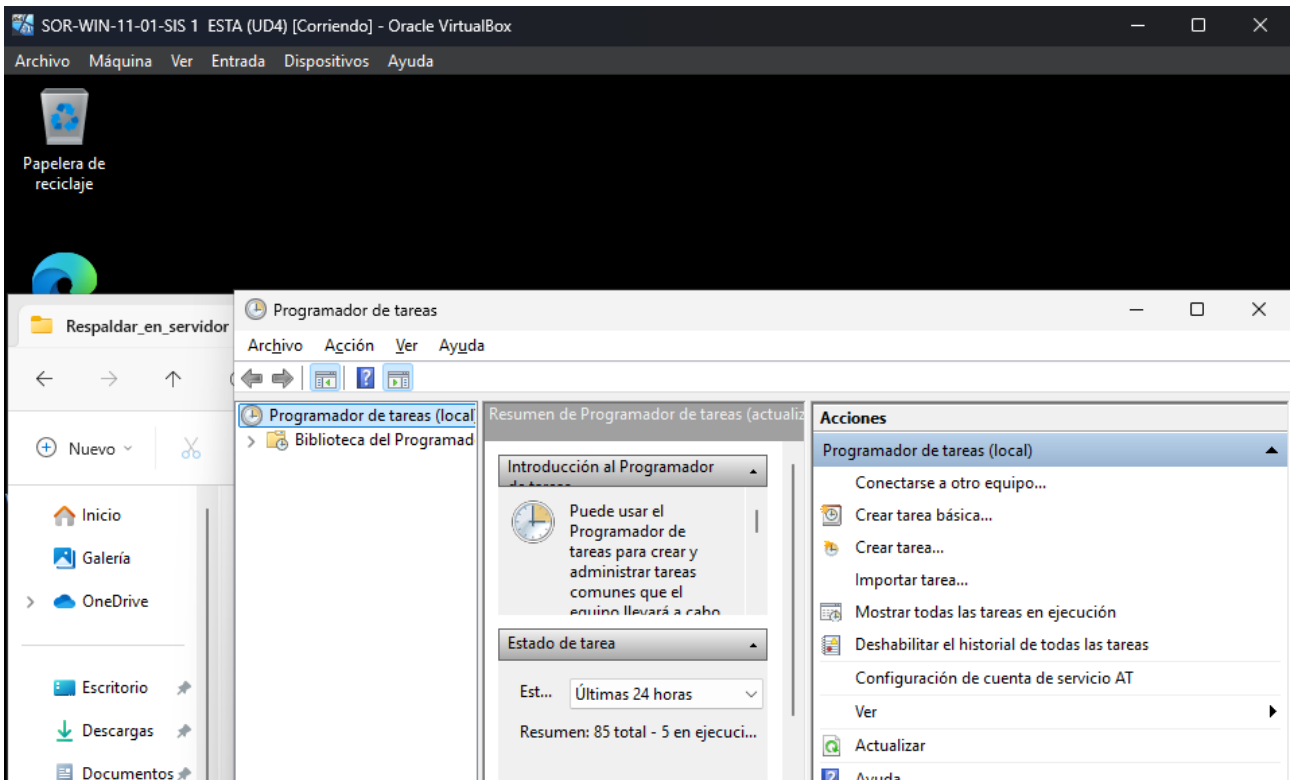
SOR-WIN-11-01-SIS 1 ESTA (UD4) [Corriendo] - Oracle VirtualBox

Archivo Máquina Ver Entrada Dispositivos Ayuda

Papelera de reciclaje

Respaldar_en_servidor

Nuevo

Inicio
Galería
OneDrive
Escritorio
Descargas
Documentos

Programador de tareas

Archivo Acción Ver Ayuda

Programador de tareas (local)
Biblioteca del Programad

Resumen de Programador de tareas (actualiz

Introducción al Programador de tareas

Puede usar el Programador de tareas para crear y administrar tareas comunes que el equipo llevará a cabo

Estado de tarea

Est... Últimas 24 horas

Resumen: 85 total - 5 en ejecuci...

Acciones
Programador de tareas (local)
Conectarse a otro equipo...
Crear tarea básica...
Crear tarea...
Importar tarea...
Mostrar todas las tareas en ejecución
Deshabilitar el historial de todas las tareas
Configuración de cuenta de servicio AT
Ver
Actualizar
Ayuda